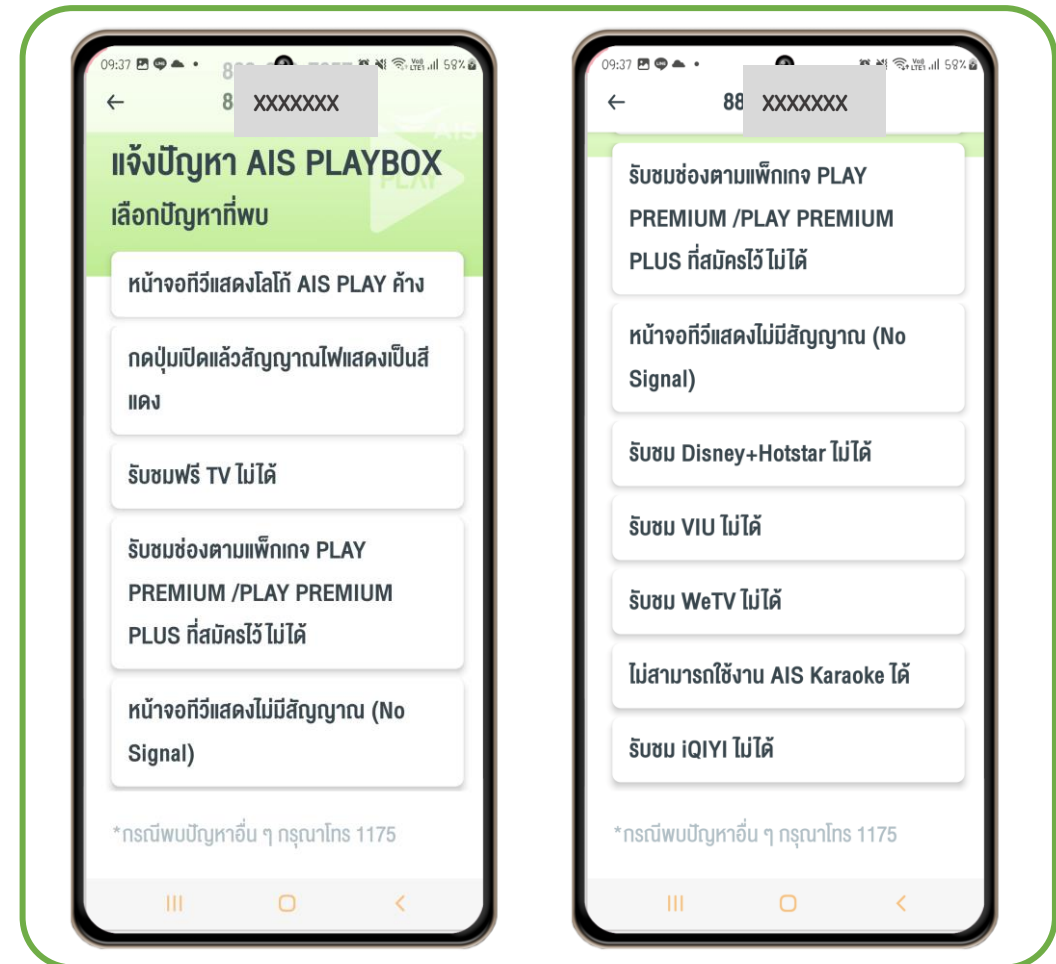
09:37 58%

←

8 XXXXXXX

แจ้งปัญหา AIS PLAYBOX

เลือกปัญหาที่พบ

หน้าจอทีวีแสดงโลโก้ AIS PLAY ค้าง

กดปุ่มเปิดแล้วสัญญาณไฟแสดงเป็นสีแดง

รับชมฟรี TV ไม่ได้

รับชมช่องตามแพ็กเกจ PLAY PREMIUM /PLAY PREMIUM PLUS ที่สมัครไว้ไม่ได้

หน้าจอทีวีแสดงไม่มีสัญญาณ (No Signal)

*กรณีพบปัญหาอื่น ๆ กรุณาโทร 1175

09:37 58%

←

88 XXXXXXX

รับชมช่องตามแพ็กเกจ PLAY PREMIUM /PLAY PREMIUM PLUS ที่สมัครไว้ไม่ได้

หน้าจอทีวีแสดงไม่มีสัญญาณ (No Signal)

รับชม Disney+Hotstar ไม่ได้

รับชม VIU ไม่ได้

รับชม WeTV ไม่ได้

ไม่สามารถใช้งาน AIS Karaoke ได้

รับชม iQIYI ไม่ได้

*กรณีพบปัญหาอื่น ๆ กรุณาโทร 1175